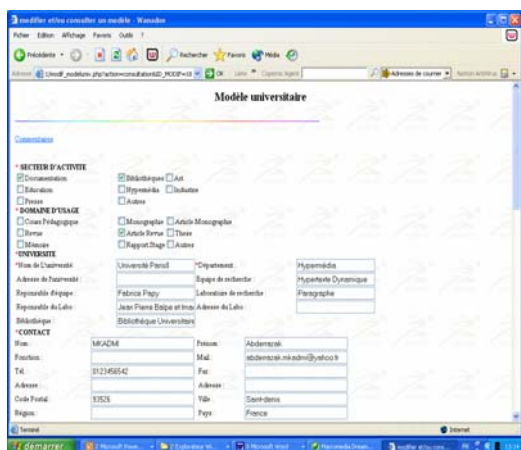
modifier et/ou consulter un modèle - Wanadoo

Fichier Edition Affichage Favoris Outils ?

Précédente Rechercher Favoris Média

Adresse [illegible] Liens Adresses de courrier

Modèle universitaire

Commentaires

* SECTEUR D'ACTIVITE
Documentation
Bibliothèques
Art
Education
Hypermédia
Industrie
Presse
Autres

* DOMAINE D'USAGE
Cours Pédagogique
Monographie
Article Monographie
Revue
Article Revue
Thèse
Mémoire
Rapport Stage
Autres

* UNIVERSITE
*Nom de L'université | Université Paris8 | *Département | Hypermédia
Adresse de l'université | | Equipe de recherche | Hypertexte Dynamique
Reponsable d'équipe | Fabrice Papy | Laboratoire de recherche | Paragraphe
Reponsable du Labo | Jean Pierre Balpe et Imad | Adresse du Labo |
Bibliothèque | Bibliothèque Universitaire

* CONTACT
Nom | MKADMI | Prénom | Abderrezak
Fonction | | Mail | abderrezak.mkadmi@yahoo.fr
Tél | 0123456542 | Fax |
Adresse | | Adresse |
Code Postal | 93526 | Ville | Saint-denis
Région | | Pays | France

Terminé
Internet

démarrer